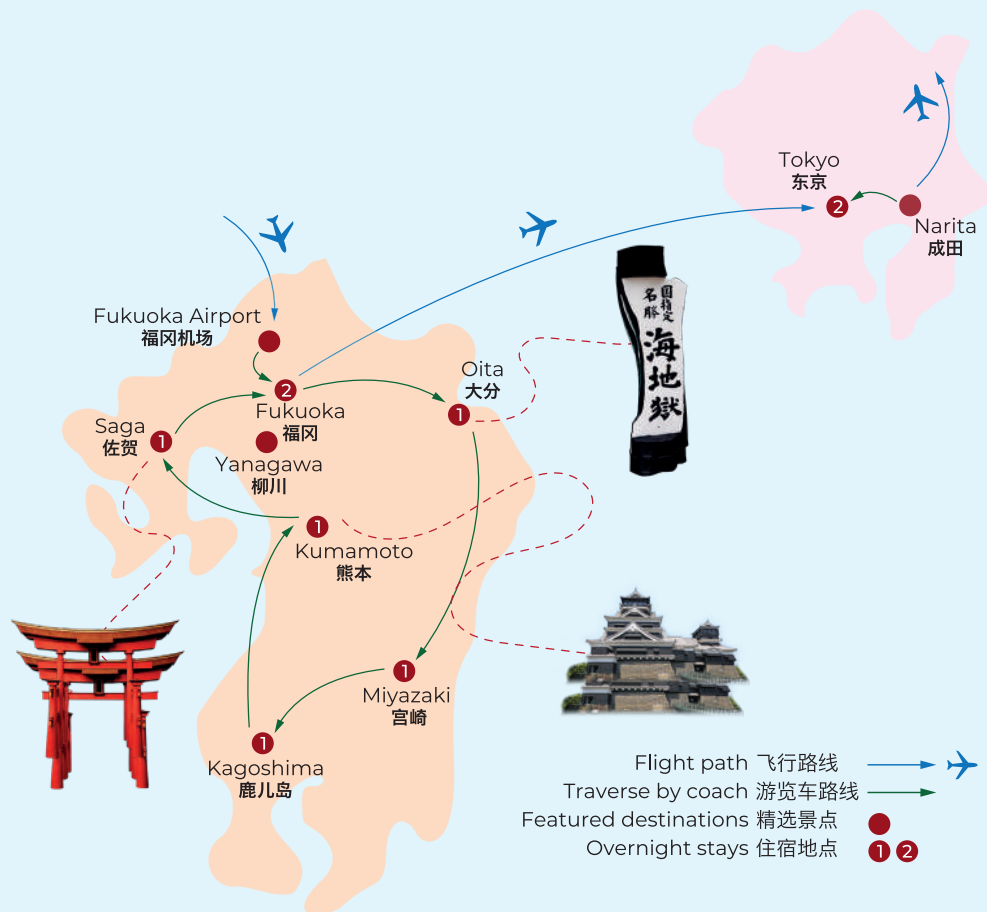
Tokyo
东京
2
Narita
成田

Fukuoka Airport
福冈机场
2
Fukuoka
福冈
Saga
佐贺
1
Yanagawa
柳川
Oita
大分
1
国指定
名勝
海地獄
1
Kumamoto
熊本
1
Miyazaki
宫崎
1
Kagoshima
鹿儿岛

Flight path 飞行路线
Traverse by coach 游览车路线
Featured destinations 精选景点
Overnight stays 住宿地点 1 2